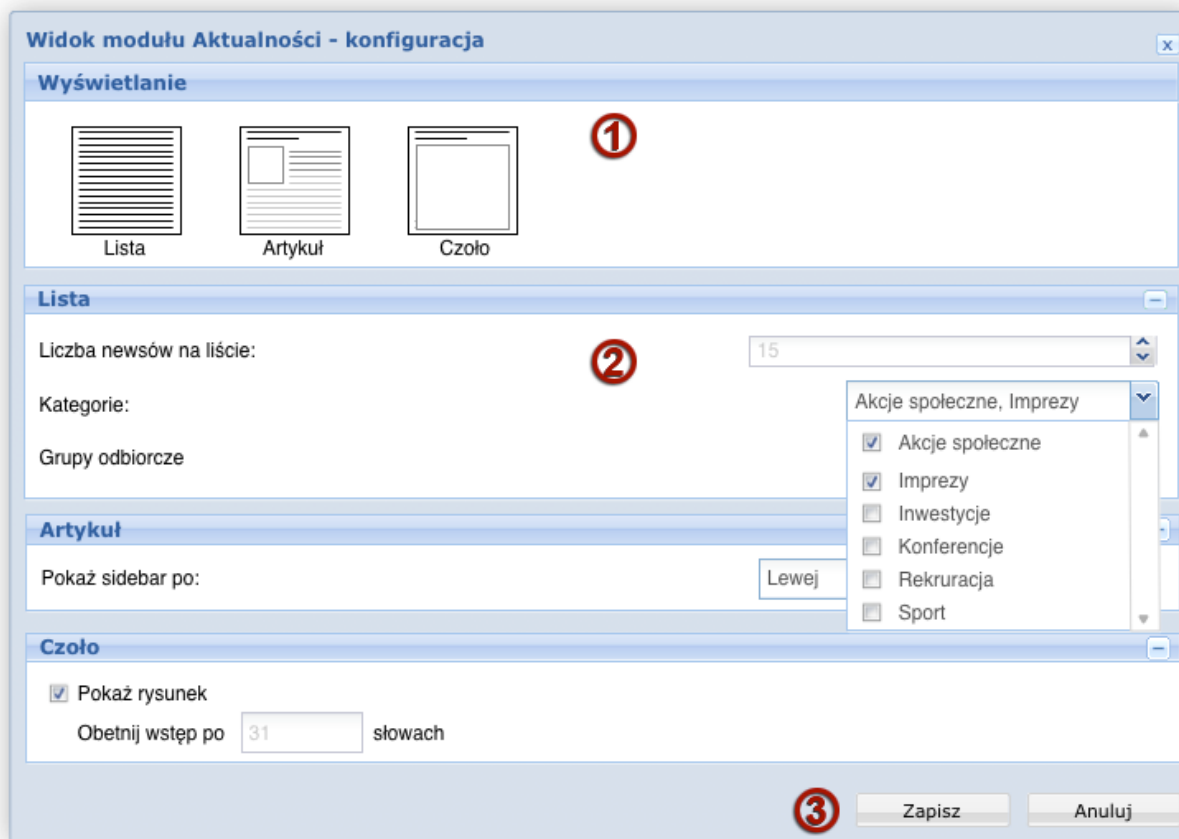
Widok modułu Aktualności - konfiguracja

x

Wyświetlanie

Lista

Artykuł

Czoło

1

Lista

−

Liczba newsów na liście:

2

15

Kategorie:

Akcje społeczne, Imprezy

Grupy odbiorcze

Akcje społeczne

Imprezy

Inwestycje

Konferencje

Rekruracja

Sport

Artykuł

Pokaż sidebar po:

Lewej

Czoło

−

Pokaż rysunek

Obetnij wstęp po 31 słowach

3

Zapisz

Anuluj